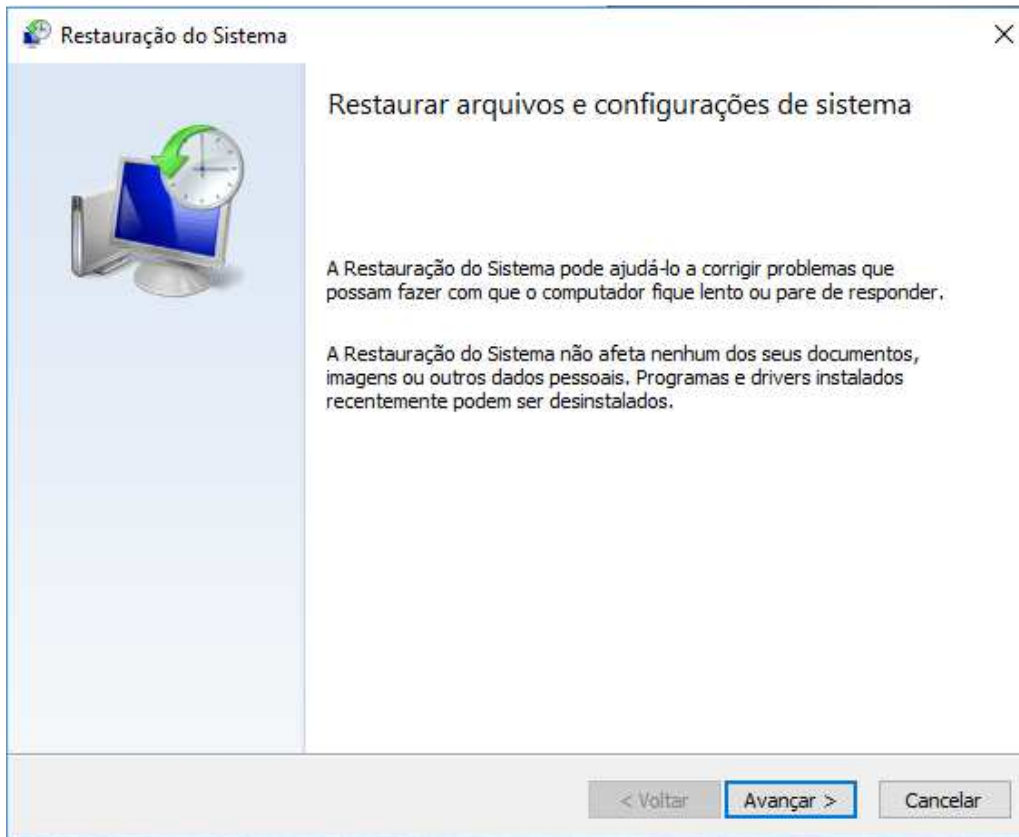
Restauração do Sistema

×

Restaurar arquivos e configurações de sistema

A Restauração do Sistema pode ajudá-lo a corrigir problemas que possam fazer com que o computador fique lento ou pare de responder.

A Restauração do Sistema não afeta nenhum dos seus documentos, imagens ou outros dados pessoais. Programas e drivers instalados recentemente podem ser desinstalados.

< Voltar

Avançar >

Cancelar